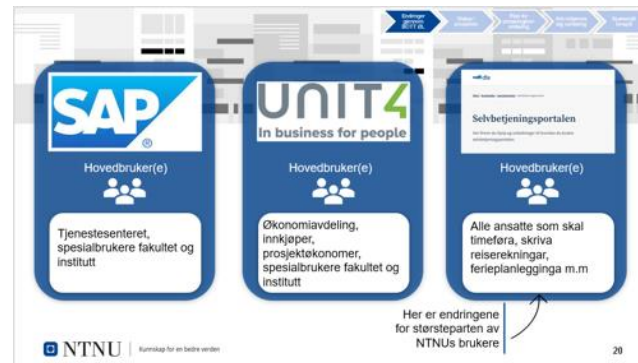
Endringer gjennom BOTT ØL

SAP

Hovedbruker(e)

Tjenestesenteret, spesialbrukere fakultet og institutt

UNIT4
In business for people

Hovedbruker(e)

Økonomiavdeling, innkjøper, prosjektøkonomer, spesialbrukere fakultet og institutt

Selvbetjeningsportalen

Hovedbruker(e)

Alle ansatte som skal timeføra, skriva reiserekningar, ferieplanlegginga m.m

Her er endringene for størsteparten av NTNUs brukere

NTNU | Kunnskap for en bedre verden

20